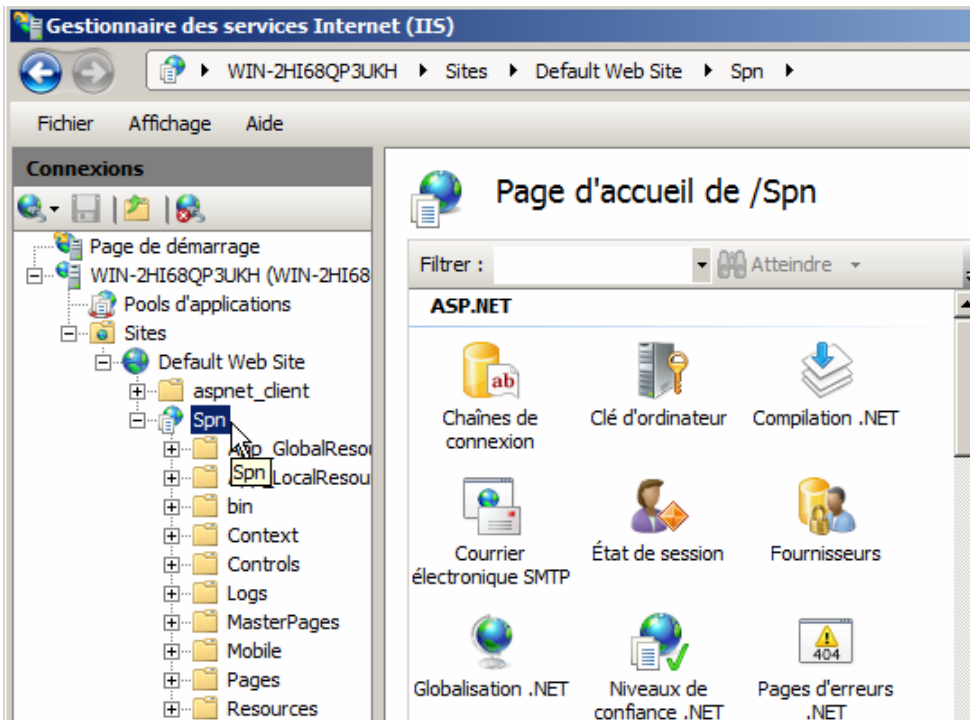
Gestionnaire des services Internet (IIS)

WIN-2HI68QP3UKH ▸ Sites ▸ Default Web Site ▸ Spn ▸

Fichier Affichage Aide

Connexions

Page de démarrage
WIN-2HI68QP3UKH (WIN-2HI68
Pools d'applications
Sites
Default Web Site
aspnet_client
Spn
App_GlobalResou
Spn LocalResou
bin
Context
Controls
Logs
MasterPages
Mobile
Pages
Resources

Page d'accueil de /Spn

Filtrer : Atteindre

ASP.NET

Chaînes de connexion
Clé d'ordinateur
Compilation .NET
Courrier électronique SMTP
État de session
Fournisseurs
Globalisation .NET
Niveaux de confiance .NET
Pages d'erreurs .NET
404